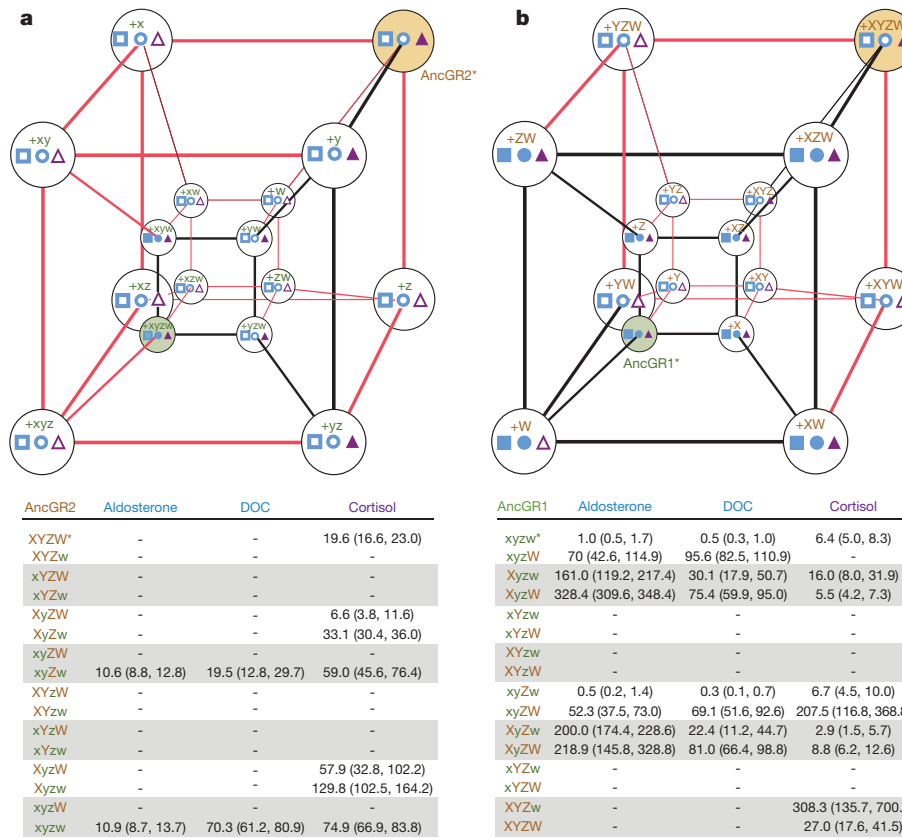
a

+x
AncGR2*
+xy
+y
+xw
+w
+xyw
+yw
+xz
+xzw
+zw
+z
+xyzw
+yzw
+xyz
+yz

b

+YZW
+XYZW
+ZW
+XZW
+YZ
+XYZ
+Z
+XZ
+YW
+Y
+XY
+XYW
+X
AncGR1*
+W
+XW

| AncGR2 | Aldosterone | DOC | Cortisol |
|---|---|---|---|
| XYZW* | - | - | 19.6 (16.6, 23.0) |
| XYZw | - | - | - |
| xYZW | - | - | - |
| xYZw | - | - | - |
| XyZW | - | - | 6.6 (3.8, 11.6) |
| XyZw | - | - | 33.1 (30.4, 36.0) |
| xyZW | - | - | - |
| xyZw | 10.6 (8.8, 12.8) | 19.5 (12.8, 29.7) | 59.0 (45.6, 76.4) |
| XYzW | - | - | - |
| XYzw | - | - | - |
| xYzW | - | - | - |
| xYzw | - | - | - |
| XyzW | - | - | 57.9 (32.8, 102.2) |
| Xyzw | - | - | 129.8 (102.5, 164.2) |
| xyzW | - | - | - |
| xyzw | 10.9 (8.7, 13.7) | 70.3 (61.2, 80.9) | 74.9 (66.9, 83.8) |

| AncGR1 | Aldosterone | DOC | Cortisol |
|---|---|---|---|
| xyzw* | 1.0 (0.5, 1.7) | 0.5 (0.3, 1.0) | 6.4 (5.0, 8.3) |
| xyzW | 70 (42.6, 114.9) | 95.6 (82.5, 110.9) | - |
| Xyzw | 161.0 (119.2, 217.4) | 30.1 (17.9, 50.7) | 16.0 (8.0, 31.9) |
| XyzW | 328.4 (309.6, 348.4) | 75.4 (59.9, 95.0) | 5.5 (4.2, 7.3) |
| xYzw | - | - | - |
| xYzW | - | - | - |
| XYzw | - | - | - |
| XYzW | - | - | - |
| xyZw | 0.5 (0.2, 1.4) | 0.3 (0.1, 0.7) | 6.7 (4.5, 10.0) |
| xyZW | 52.3 (37.5, 73.0) | 69.1 (51.6, 92.6) | 207.5 (116.8, 368.8 |
| XyZw | 200.0 (174.4, 228.6) | 22.4 (11.2, 44.7) | 2.9 (1.5, 5.7) |
| XyZW | 218.9 (145.8, 328.8) | 81.0 (66.4, 98.8) | 8.8 (6.2, 12.6) |
| xYZw | - | - | - |
| xYZW | - | - | - |
| XYZw | - | - | 308.3 (135.7, 700. |
| XYZW | - | - | 27.0 (17.6, 41.5) |